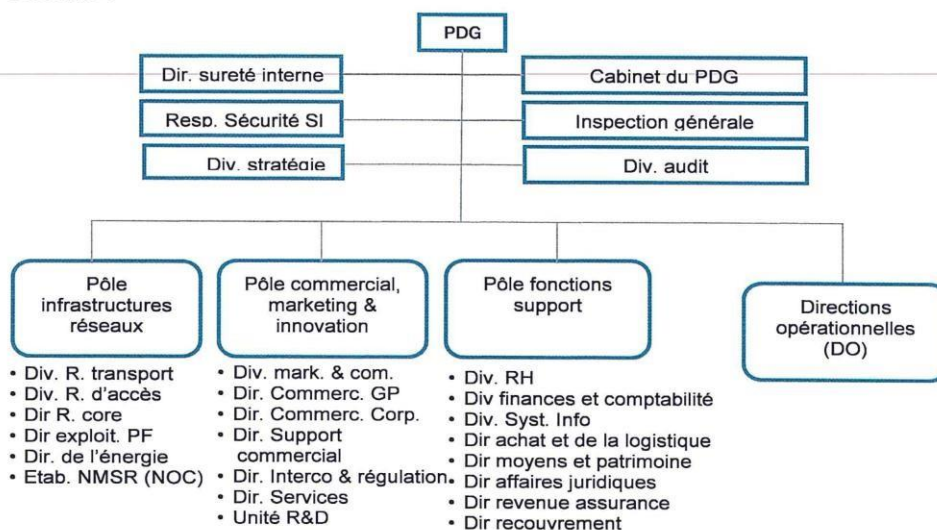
PDG

Dir. sureté interne

Cabinet du PDG

Resp. Sécurité SI

Inspection générale

Div. stratégie

Div. audit

Pôle infrastructures réseaux

- Div. R. transport
- Div. R. d'accès
- Dir R. core
- Dir exploit. PF
- Dir. de l'énergie
- Etab. NMSR (NOC)

Pôle commercial, marketing & innovation

- Div. mark. & com.
- Dir. Commerc. GP
- Dir. Commerc. Corp.
- Dir. Support commercial
- Dir. Interco & régulation
- Dir. Services
- Unité R&D

Pôle fonctions support

- Div. RH
- Div finances et comptabilité
- Div. Syst. Info
- Dir achat et de la logistique
- Dir moyens et patrimoine
- Dir affaires juridiques
- Dir revenue assurance
- Dir recouvrement

Directions opérationnelles (DO)